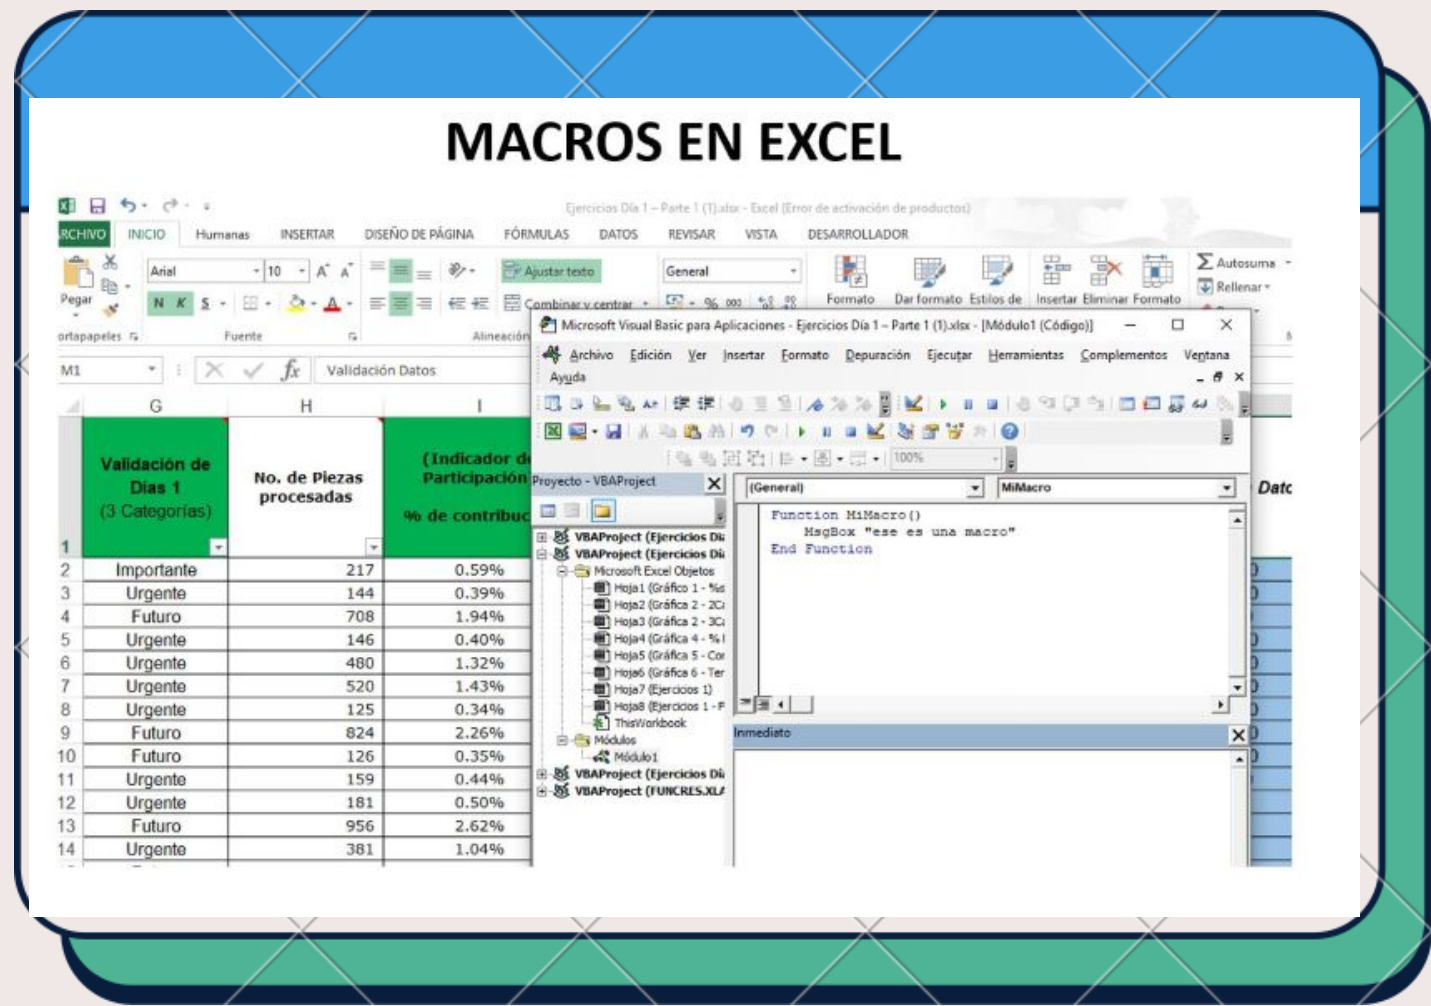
MACROS EN EXCEL

Ejercicios Día 1 – Parte 1 (1).xlsx - Excel (Error de activación de productos)

RCHIVO | INICIO | Humanas | INSERTAR | DISEÑO DE PÁGINA | FÓRMULAS | DATOS | REVISAR | VISTA | DESARROLLADOR

Pegar | Arial | 10 | Ajustar texto | General | Formato | Dar formato | Estilos de | Insertar | Eliminar | Formato | Autosuma | Rellenar

N K S | Combinar y centrar | % 000

ortapapeles | Fuente | Alineación

M1 | Validación Datos

Microsoft Visual Basic para Aplicaciones - Ejercicios Día 1 – Parte 1 (1).xlsx - [Módulo1 (Código)]

Archivo Edición Ver Insertar Formato Depuración Ejecutar Herramientas Complementos Ventana Ayuda

100%

Proyecto - VBAProject

VBAProject (Ejercicios Día
VBAProject (Ejercicios Día
Microsoft Excel Objetos
Hoja1 (Gráfico 1 - %d
Hoja2 (Gráfica 2 - 2C
Hoja3 (Gráfica 2 - 3C
Hoja4 (Gráfica 4 - % I
Hoja5 (Gráfica 5 - Cor
Hoja6 (Gráfica 6 - Ter
Hoja7 (Ejercicios 1)
Hoja8 (Ejercicios 1 - F
ThisWorkbook
Módulos
Módulo1
VBAProject (Ejercicios Día
VBAProject (FUNCRES.XLA

(General) | MiMacro

Function MiMacro()
    MsgBox "ese es una macro"
End Function

Inmediato

| | G | H | I |
|---|---|---|---|
| 1 | Validación de Dias 1 (3 Categorías) | No. de Piezas procesadas | (Indicador de Participación % de contribuc |
| 2 | Importante | 217 | 0.59% |
| 3 | Urgente | 144 | 0.39% |
| 4 | Futuro | 708 | 1.94% |
| 5 | Urgente | 146 | 0.40% |
| 6 | Urgente | 480 | 1.32% |
| 7 | Urgente | 520 | 1.43% |
| 8 | Urgente | 125 | 0.34% |
| 9 | Futuro | 824 | 2.26% |
| 10 | Futuro | 126 | 0.35% |
| 11 | Urgente | 159 | 0.44% |
| 12 | Urgente | 181 | 0.50% |
| 13 | Futuro | 956 | 2.62% |
| 14 | Urgente | 381 | 1.04% |

Datc